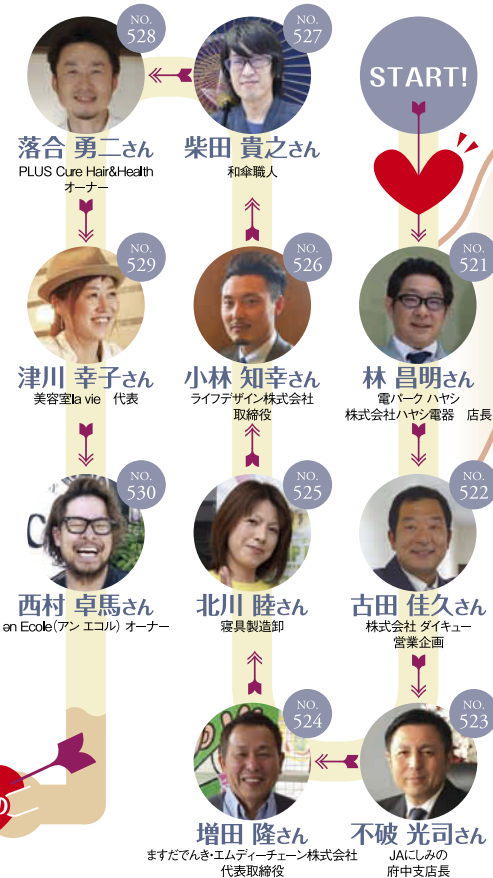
NO. 528

落合 勇二さん
PLUS Cure Hair&Health オーナー

NO. 527

柴田 貴之さん
和傘職人

START!

NO. 529

津川 幸子さん
美容室la vie 代表

NO. 526

小林 知幸さん
ライフデザイン株式会社 取締役

NO. 521

林 昌明さん
電パーク ハヤシ 株式会社ハヤシ電器 店長

NO. 530

西村 卓馬さん
en Ecole（アン エコル）オーナー

NO. 525

北川 睦さん
寝具製造卸

NO. 522

古田 佳久さん
株式会社 ダイキュー 営業企画

NO. 524

増田 隆さん
ますだでんき・エムディーチェーン株式会社 代表取締役

NO. 523

不破 光司さん
JAにしみの 府中支店長